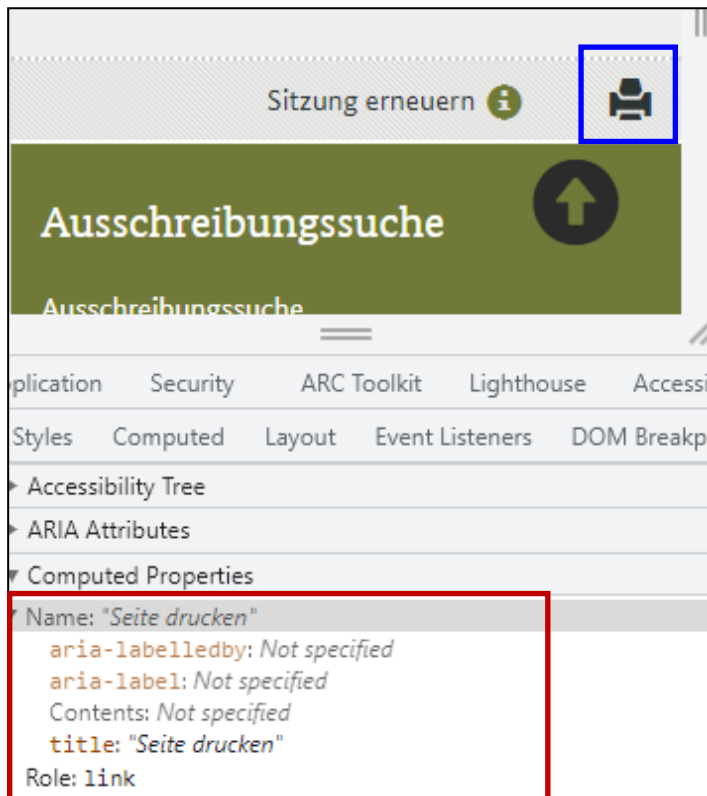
Sitzung erneuern

Ausschreibungssuche

Ausschreibungssuche

plication Security ARC Toolkit Lighthouse Accessi

Styles Computed Layout Event Listeners DOM Breakp

Accessibility Tree

ARIA Attributes

Computed Properties

Name: "Seite drucken"

aria-labelledby: Not specified

aria-label: Not specified

Contents: Not specified

title: "Seite drucken"

Role: link